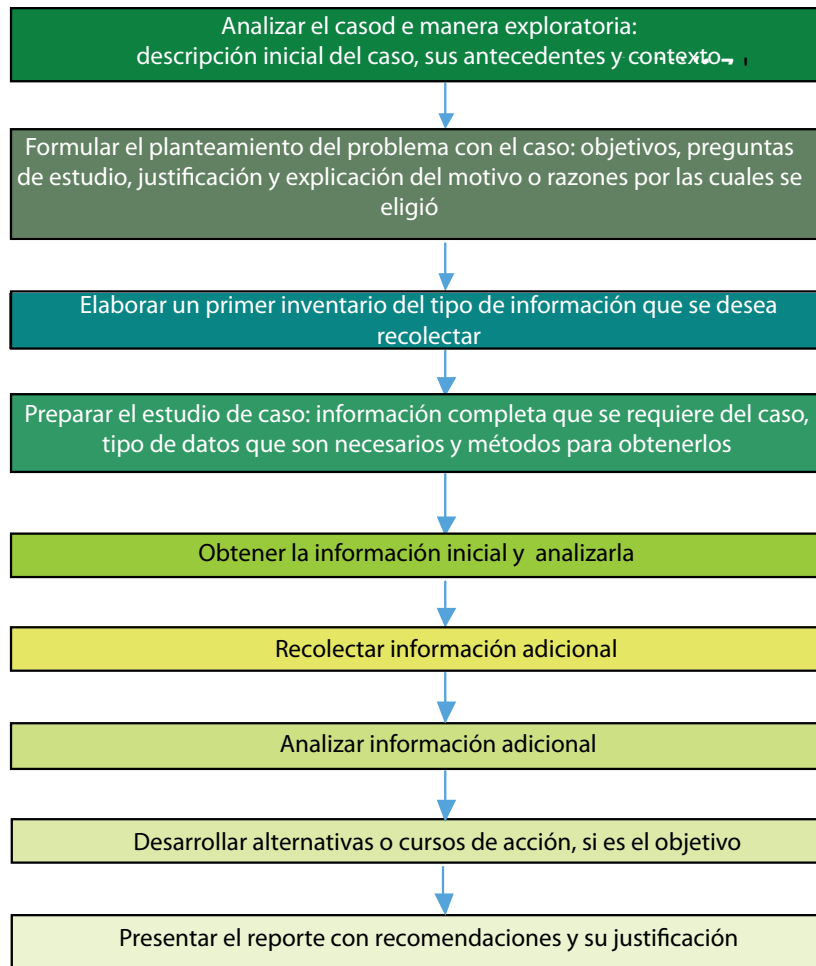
Analizar el casod e manera exploratoria: descripción inicial del caso, sus antecedentes y contexto

Formular el planteamiento del problema con el caso: objetivos, preguntas de estudio, justificación y explicación del motivo o razones por las cuales se eligió

Elaborar un primer inventario del tipo de información que se desea recolectar

Preparar el estudio de caso: información completa que se requiere del caso, tipo de datos que son necesarios y métodos para obtenerlos

Obtener la información inicial y analizarla

Recolectar información adicional

Analizar información adicional

Desarrollar alternativas o cursos de acción, si es el objetivo

Presentar el reporte con recomendaciones y su justificación